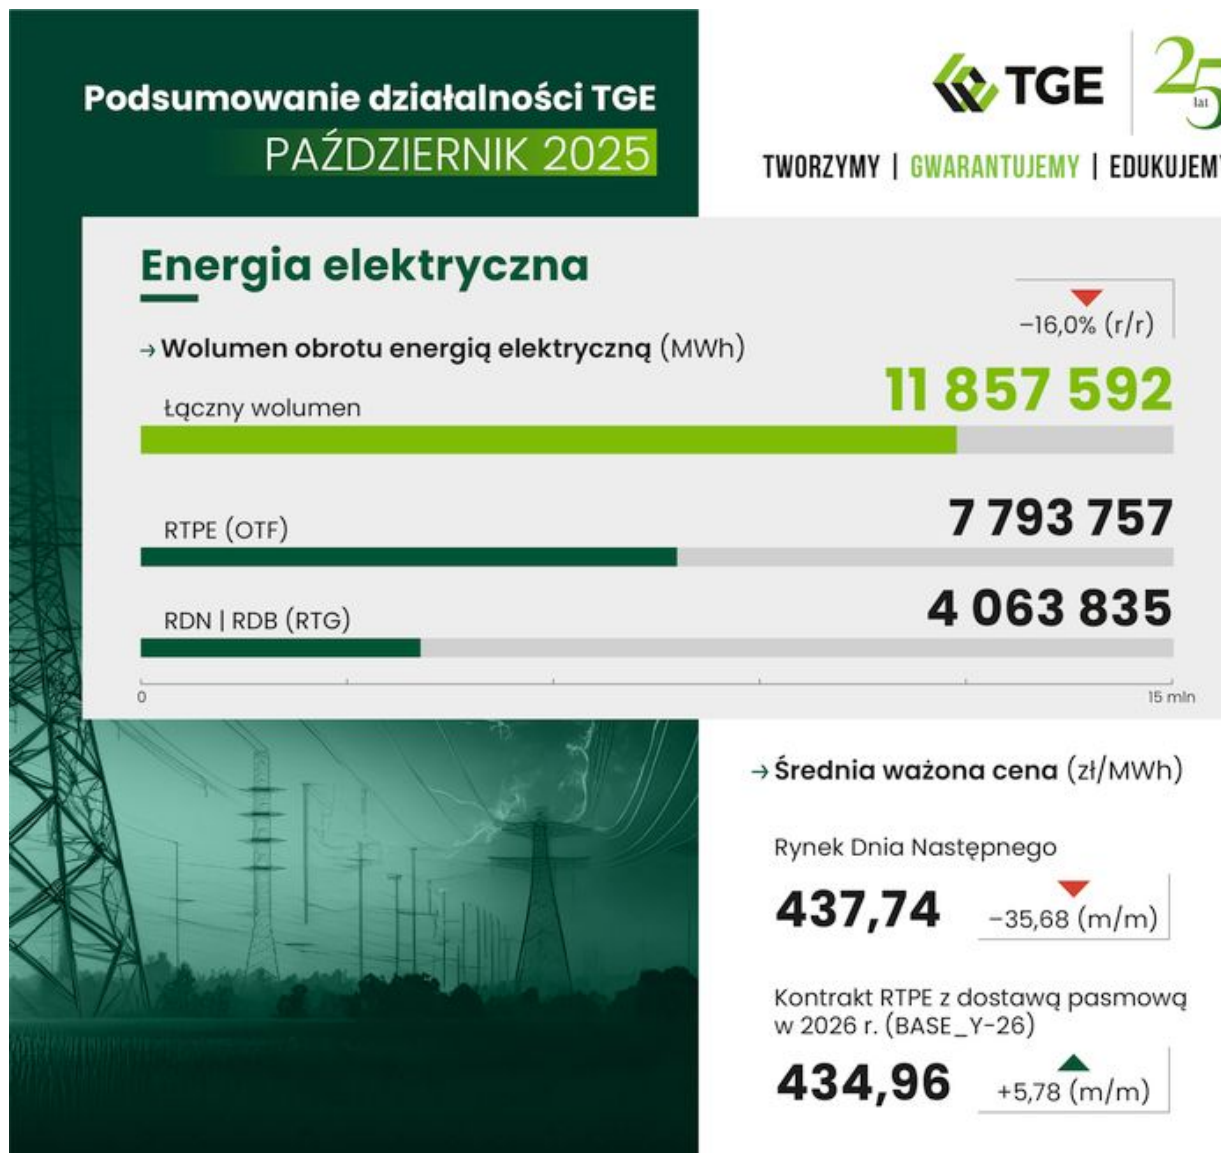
Podsumowanie działalności TGE
PAŹDZIERNIK 2025

TGE
25 lat

TWORZYMY | GWARANTUJEMY | EDUKUJEM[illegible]

Energia elektryczna

→ Wolumen obrotu energią elektryczną (MWh)

−16,0% (r/r)

Łączny wolumen
11 857 592

RTPE (OTF)
7 793 757

RDN | RDB (RTG)
4 063 835

0
15 mln

→ Średnia ważona cena (zł/MWh)

Rynek Dnia Następnego
437,74
−35,68 (m/m)

Kontrakt RTPE z dostawą pasmową w 2026 r. (BASE_Y-26)
434,96
+5,78 (m/m)